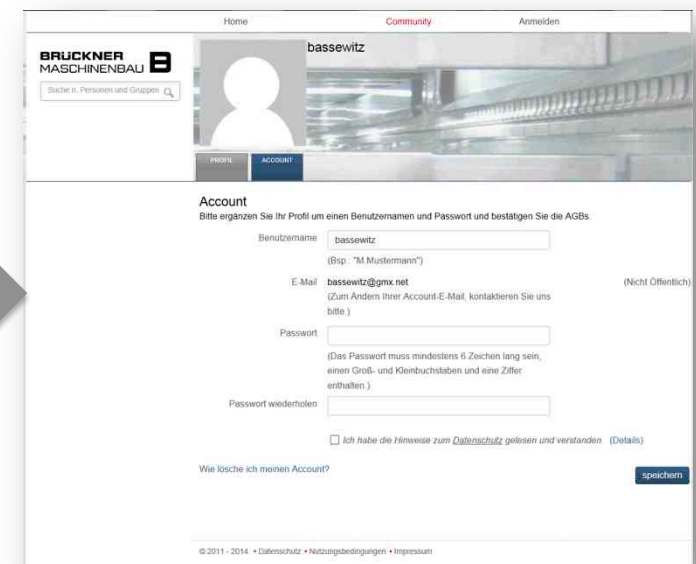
Home Community Anmelden

BRÜCKNER MASCHINENBAU

Suche n. Personen und Gruppen

bassewitz

PROFIL ACCOUNT

Account

Bitte ergänzen Sie Ihr Profil um einen Benutzernamen und Passwort und bestätigen Sie die AGBs.

Benutzername bassewitz

(Bsp.: "M.Mustermann")

E-Mail bassewitz@gmx.net (Nicht Öffentlich)

(Zum Ändern Ihrer Account-E-Mail, kontaktieren Sie uns bitte.)

Passwort

(Das Passwort muss mindestens 6 Zeichen lang sein, einen Groß- und Kleinbuchstaben und eine Ziffer enthalten.)

Passwort wiederholen

Ich habe die Hinweise zum Datenschutz gelesen und verstanden. (Details)

Wie lösche ich meinen Account?

speichern

© 2011 - 2014 • Datenschutz • Nutzungsbedingungen • Impressum